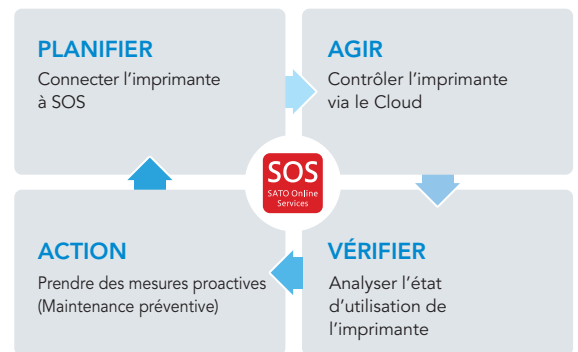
PLANIFIER
Connecter l’imprimante à SOS

AGIR
Contrôler l’imprimante via le Cloud

SOS
SATO Online Services

ACTION
Prendre des mesures proactives (Maintenance préventive)

VÉRIFIER
Analyser l’état d’utilisation de l’imprimante